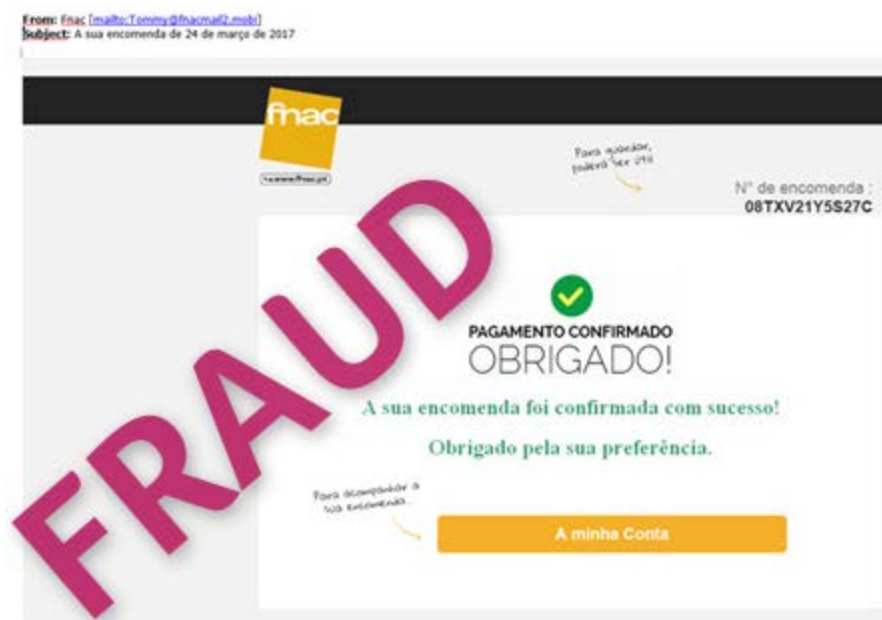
From: Fnac [mailto:Tommy@fnacmail2.mobi]
Subject: A sua encomenda de 24 de março de 2017

fnac
www.fnac.pt

Para qualquer dúvida, poderá ver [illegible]

Nº de encomenda :
08TXV21Y5S27C

FRAUD

PAGAMENTO CONFIRMADO
OBRIGADO!

A sua encomenda foi confirmada com sucesso!

Obrigado pela sua preferência.

Para acompanhar a sua encomenda...

A minha Conta